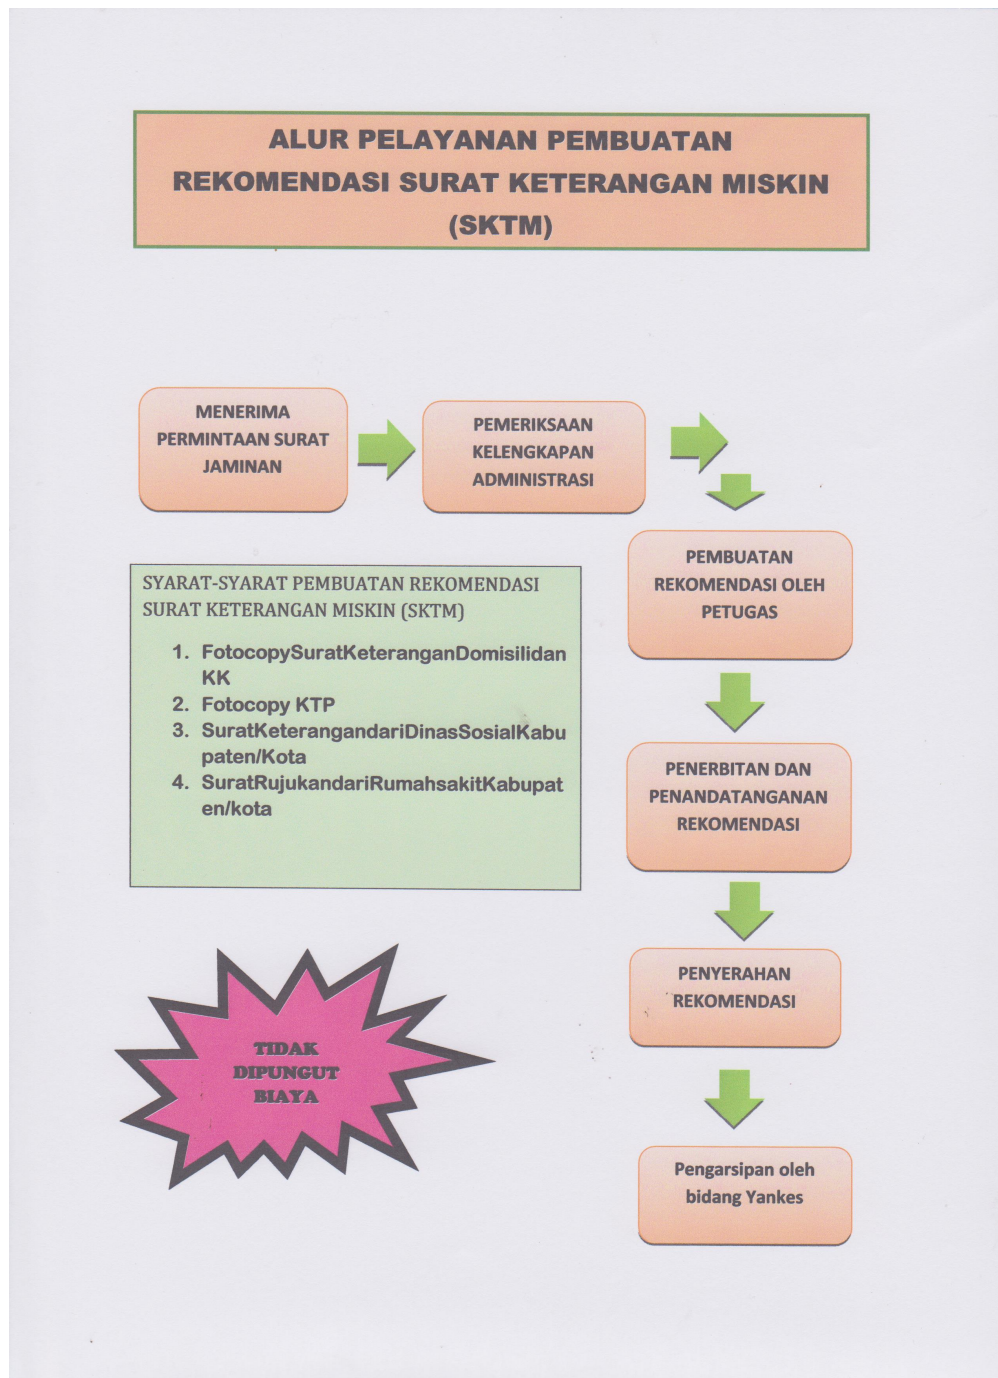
ALUR PELAYANAN PEMBUATAN REKOMENDASI SURAT KETERANGAN MISKIN (SKTM)

MENERIMA PERMINTAAN SURAT JAMINAN

PEMERIKSAAN KELENGKAPAN ADMINISTRASI

PEMBUATAN REKOMENDASI OLEH PETUGAS

PENERBITAN DAN PENANDATANGANAN REKOMENDASI

PENYERAHAN REKOMENDASI

Pengarsipan oleh bidang Yankes

SYARAT-SYARAT PEMBUATAN REKOMENDASI SURAT KETERANGAN MISKIN (SKTM)

1. FotocopySuratKeteranganDomisilidan KK
2. Fotocopy KTP
3. SuratKeterangandariDinasSosialKabupaten/Kota
4. SuratRujukandariRumahsakitKabupaten/kota

TIDAK DIPUNGUT BIAYA